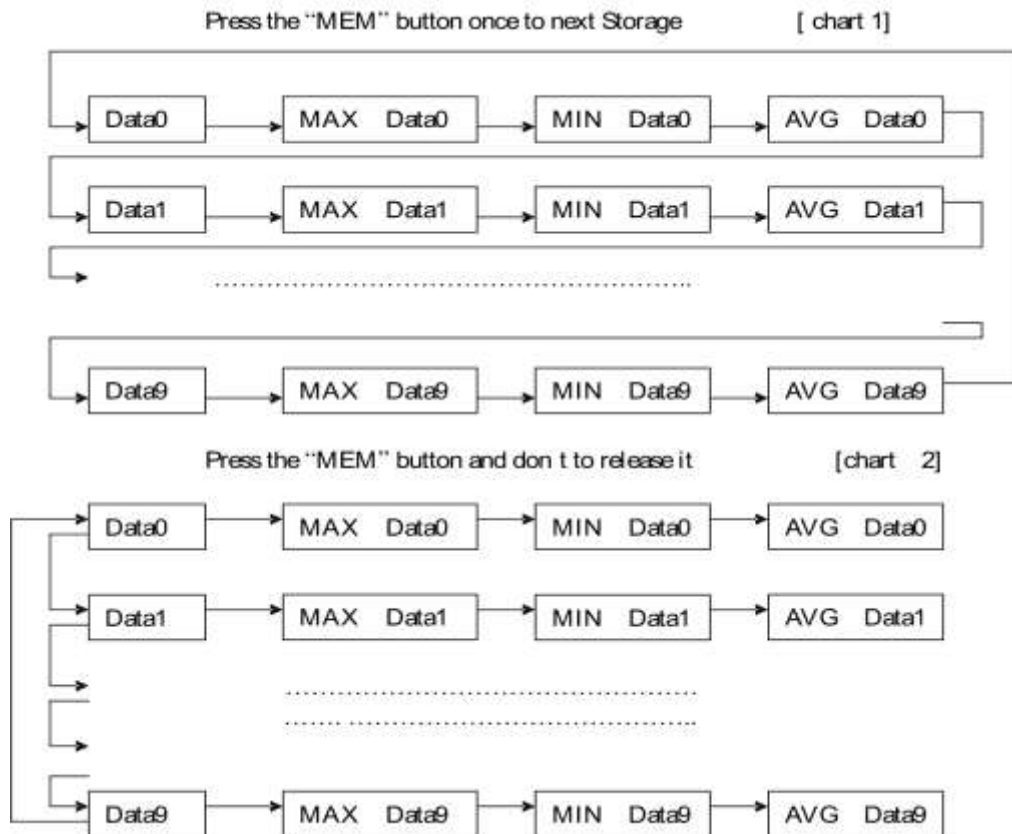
Press the "MEM" button once to next Storage [ chart 1]

Data0 MAX Data0 MIN Data0 AVG Data0

Data1 MAX Data1 MIN Data1 AVG Data1

..............................................................

Data9 MAX Data9 MIN Data9 AVG Data9

Press the "MEM" button and don t to release it [chart 2]

Data0 MAX Data0 MIN Data0 AVG Data0

Data1 MAX Data1 MIN Data1 AVG Data1

..............................................................

....... ......................................................

Data9 MAX Data9 MIN Data9 AVG Data9